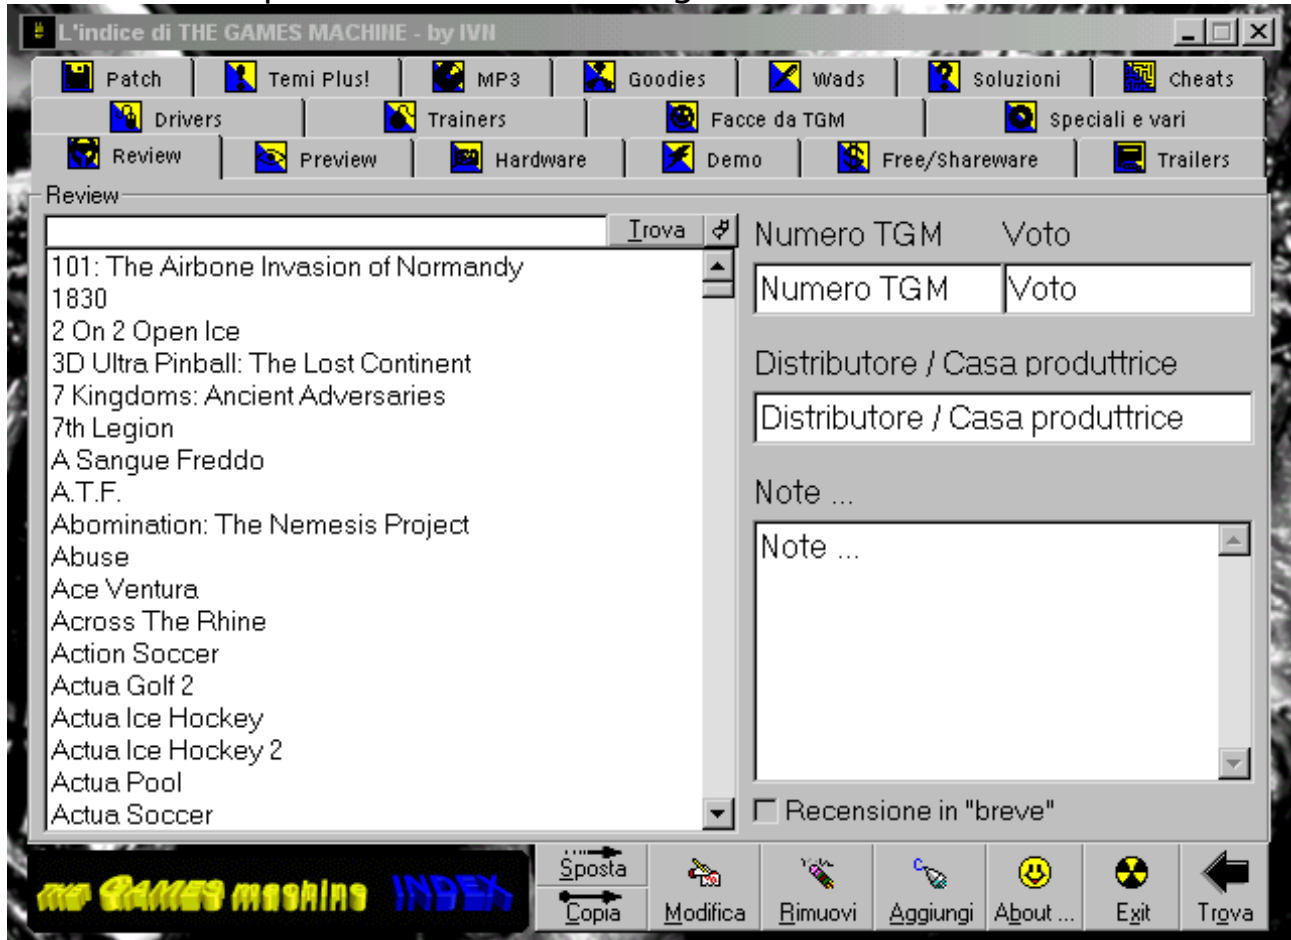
L'indice di THE GAMES MACHINE - by IVN

Patch | Temi Plus! | MP3 | Goodies | Wads | Soluzioni | Cheats
Drivers | Trainers | Facce da TGM | Speciali e vari
Review | Preview | Hardware | Demo | Free/Shareware | Trailers

Review

Trova

101: The Airbone Invasion of Normandy
1830
2 On 2 Open Ice
3D Ultra Pinball: The Lost Continent
7 Kingdoms: Ancient Adversaries
7th Legion
A Sangue Freddo
A.T.F.
Abomination: The Nemesis Project
Abuse
Ace Ventura
Across The Rhine
Action Soccer
Actua Golf 2
Actua Ice Hockey
Actua Ice Hockey 2
Actua Pool
Actua Soccer

Numero TGM Voto
Numero TGM Voto
Distributore / Casa produttrice
Distributore / Casa produttrice
Note ...
Note ...
Recensione in "breve"

THE GAMES MACHINE INDEX

Sposta
Copia
Modifica
Rimuovi
Aggiungi
About ...
Exit
Trova